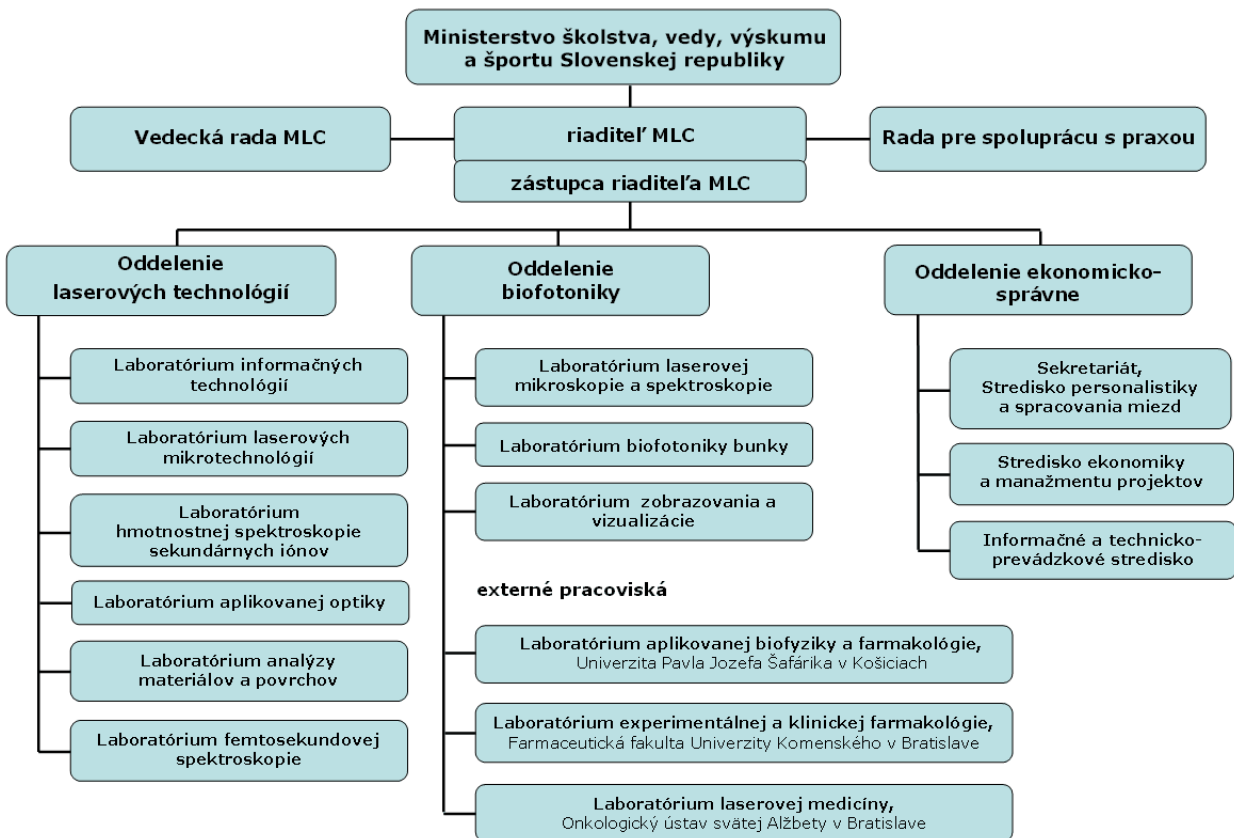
Ministerstvo školstva, vedy, výskumu a športu Slovenskej republiky

Vedecká rada MLC

riaditeľ MLC

zástupca riaditeľa MLC

Rada pre spoluprácu s praxou

Oddelenie laserových technológií

Laboratórium informačných technológií

Laboratórium laserových mikrotechnológií

Laboratórium hmotnostnej spektroskopie sekundárnych iónov

Laboratórium aplikovanej optiky

Laboratórium analýzy materiálov a povrchov

Laboratórium femtosekundovej spektroskopie

Oddelenie biofotoniky

Laboratórium laserovej mikroskopie a spektroskopie

Laboratórium biofotoniky bunky

Laboratórium zobrazovania a vizualizácie

externé pracoviská

Laboratórium aplikovanej biofyziky a farmakológie, Univerzita Pavla Jozefa Šafárika v Košiciach

Laboratórium experimentálnej a klinickej farmakológie, Farmaceutická fakulta Univerzity Komenského v Bratislave

Laboratórium laserovej medicíny, Onkologický ústav svätej Alžbety v Bratislave

Oddelenie ekonomicko-správne

Sekretariát, Stredisko personalistiky a spracovania miezd

Stredisko ekonomiky a manažmentu projektov

Informačné a technicko-prevádzkové stredisko